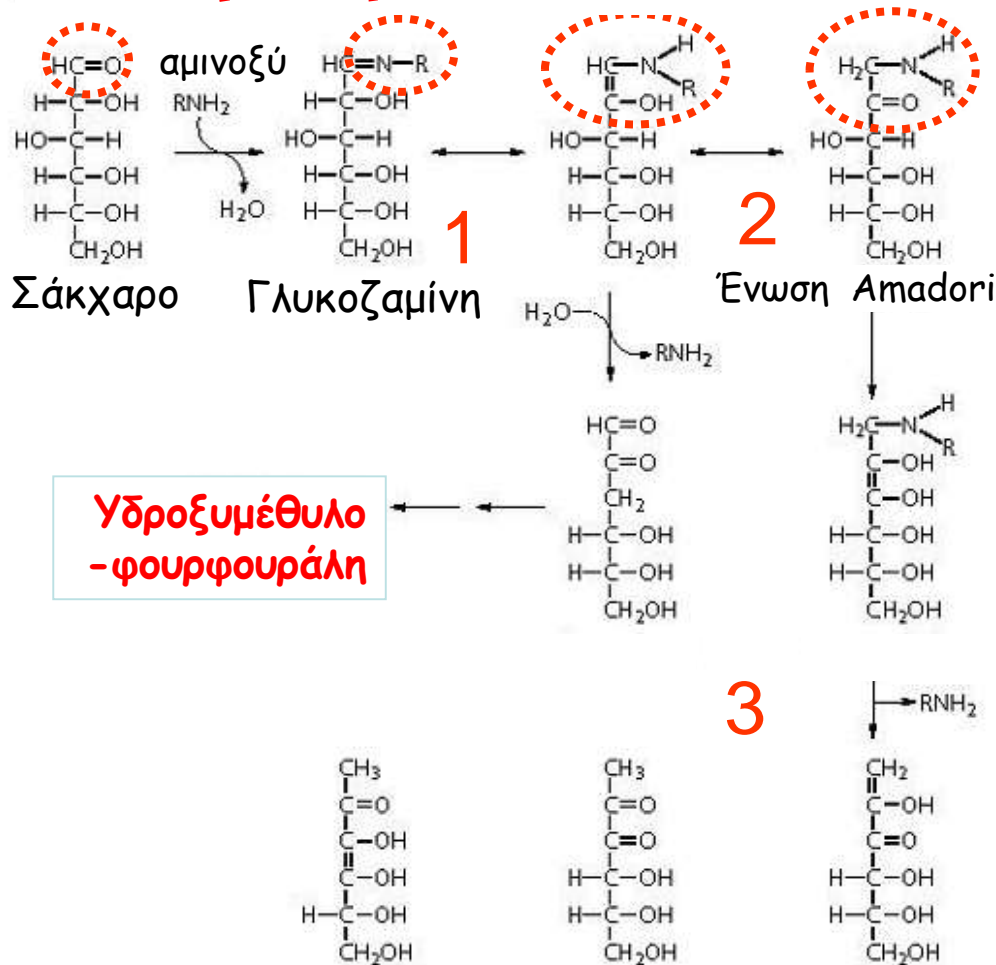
HC=O
H–C–OH
HO–C–H
H–C–OH
H–C–OH
CH$_2$OH

αμινοξύ
RNH$_2$
H$_2$O

HC=N–R
H–C–OH
HO–C–H
H–C–OH
H–C–OH
CH$_2$OH

1

HC–N(H)(R)
C–OH
HO–C–H
H–C–OH
H–C–OH
CH$_2$OH

2

H$_2$C–N(H)(R)
C=O
HO–C–H
H–C–OH
H–C–OH
CH$_2$OH

Σάκχαρο Γλυκοζαμίνη Ένωση Amadori

H$_2$O
RNH$_2$

HC=O
C=O
CH$_2$
H–C–OH
H–C–OH
CH$_2$OH

Υδροξυμέθυλο -φουρφουράλη

H$_2$C–N(H)(R)
C–OH
C–OH
H–C–OH
H–C–OH
CH$_2$OH

3

RNH$_2$

CH$_3$
C=O
C–OH
C–OH
H–C–OH
CH$_2$OH

CH$_3$
C=O
C=O
H–C–OH
H–C–OH
CH$_2$OH

CH$_2$
C–OH
C=O
H–C–OH
H–C–OH
CH$_2$OH